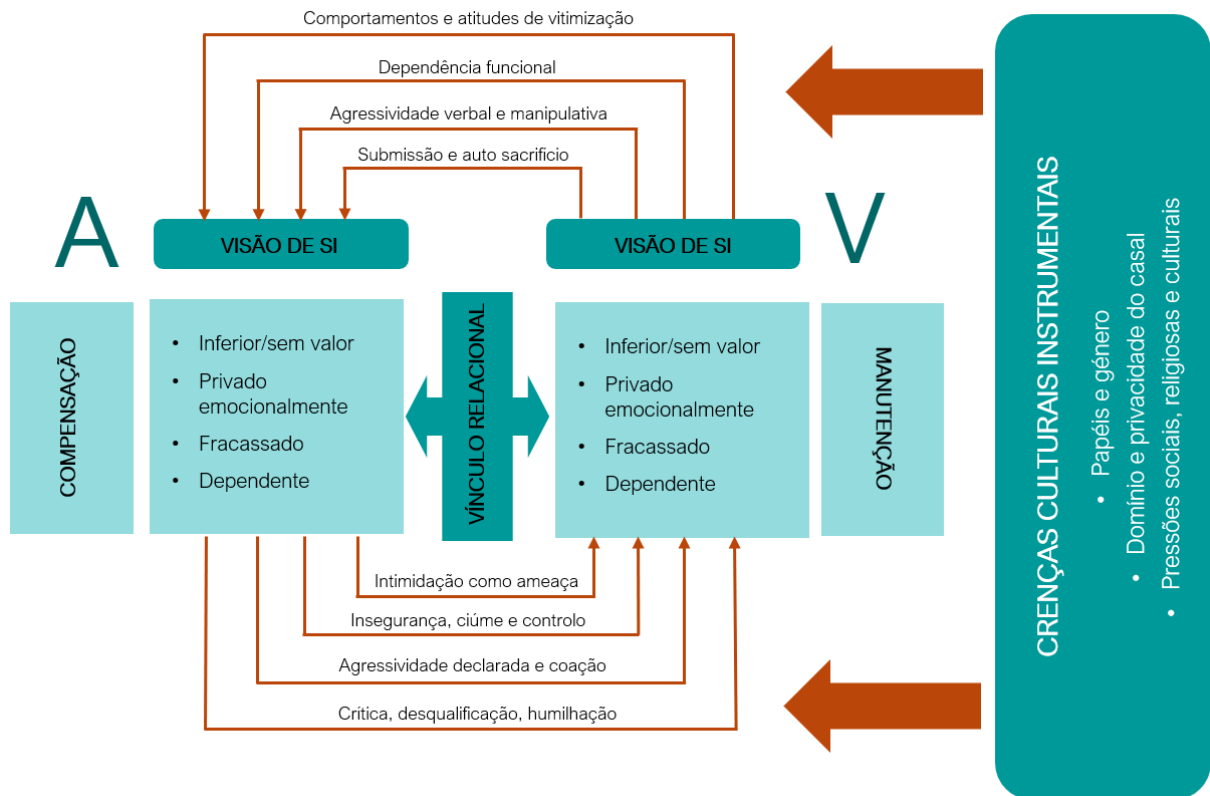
Comportamentos e atitudes de vitimização

Dependência funcional

Agressividade verbal e manipulativa

Submissão e auto sacrificio

A

VISÃO DE SI

VISÃO DE SI

V

COMPENSAÇÃO

- Inferior/sem valor
- Privado emocionalmente
- Fracassado
- Dependente

VÍNCULO RELACIONAL

- Inferior/sem valor
- Privado emocionalmente
- Fracassado
- Dependente

MANUTENÇÃO

Intimidação como ameaça

Insegurança, ciúme e controlo

Agressividade declarada e coação

Critica, desqualificação, humilhação

CRENÇAS CULTURAIS INSTRUMENTAIS

- Papéis e género
- Domínio e privacidade do casal
- Pressões sociais, religiosas e culturais